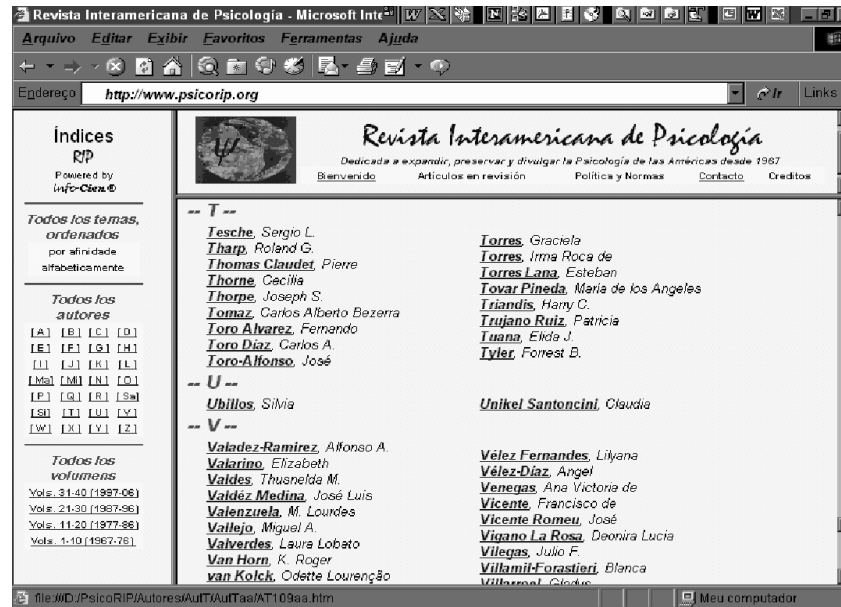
Revista Interamericana de Psicología - Microsoft Inte

Arquivo Editar Exibir Favoritos Ferramentas Ajuda

Endereço http://www.psicorip.org

Ir Links

Índices
RIP
Powered by
Info-Cien®

Todos los temas, ordenados
por afinidade
alfabeticamente

Todos los autores
[A] [B] [C] [D]
[E] [F] [G] [H]
[I] [J] [K] [L]
[Ma] [Mi] [N] [O]
[P] [Q] [R] [Sa]
[Si] [T] [U] [V]
[W] [X] [Y] [Z]

Todos los volumens
Vols. 31-40 (1997-06)
Vols. 21-30 (1987-96)
Vols. 11-20 (1977-86)
Vols. 1-10 (1967-76)

Revista Interamericana de Psicología

Dedicada a expandir, preservar y divulgar la Psicología de las Américas desde 1967

Bienvenido Artículos en revisión Política y Normas Contacto Creditos

-- T --

Tesche, Sergio L.
Tharp, Roland G.
Thomas Claudet, Pierre
Thorne, Cecilia
Thorpe, Joseph S.
Tomaz, Carlos Alberto Bezerra
Toro Alvarez, Fernando
Toro Díaz, Carlos A.
Toro-Alfonso, José

Torres, Graciela
Torres, Irma Roca de
Torres Lana, Esteban
Tovar Pineda, María de los Angeles
Triandis, Harry C.
Trujano Ruiz, Patricia
Tuana, Elida J.
Tyler, Forrest B.

-- U --

Ubillos, Silvia

Unikel Santoncini, Claudia

-- V --

Valadez-Ramirez, Alfonso A.
Valarino, Elizabeth
Valdes, Thusnelda M.
Valdéz Medina, José Luis
Valenzuela, M. Lourdes
Vallejo, Miguel A.
Valverdes, Laura Lobato
Van Horn, K. Roger
van Kolck, Odette Lourenção

Vélez Fernandes, Lilyana
Vélez-Díaz, Angel
Venegas, Ana Victoria de
Vicente, Francisco de
Vicente Romeu, José
Vigano La Rosa, Deonira Lucia
Vilegas, Julio F.
Villamil-Forastieri, Blanca
Villarreal, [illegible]

file:///D:/PsicoRIP/Autores/AutT/AutTaa/AT109aa.htm

Meu computador